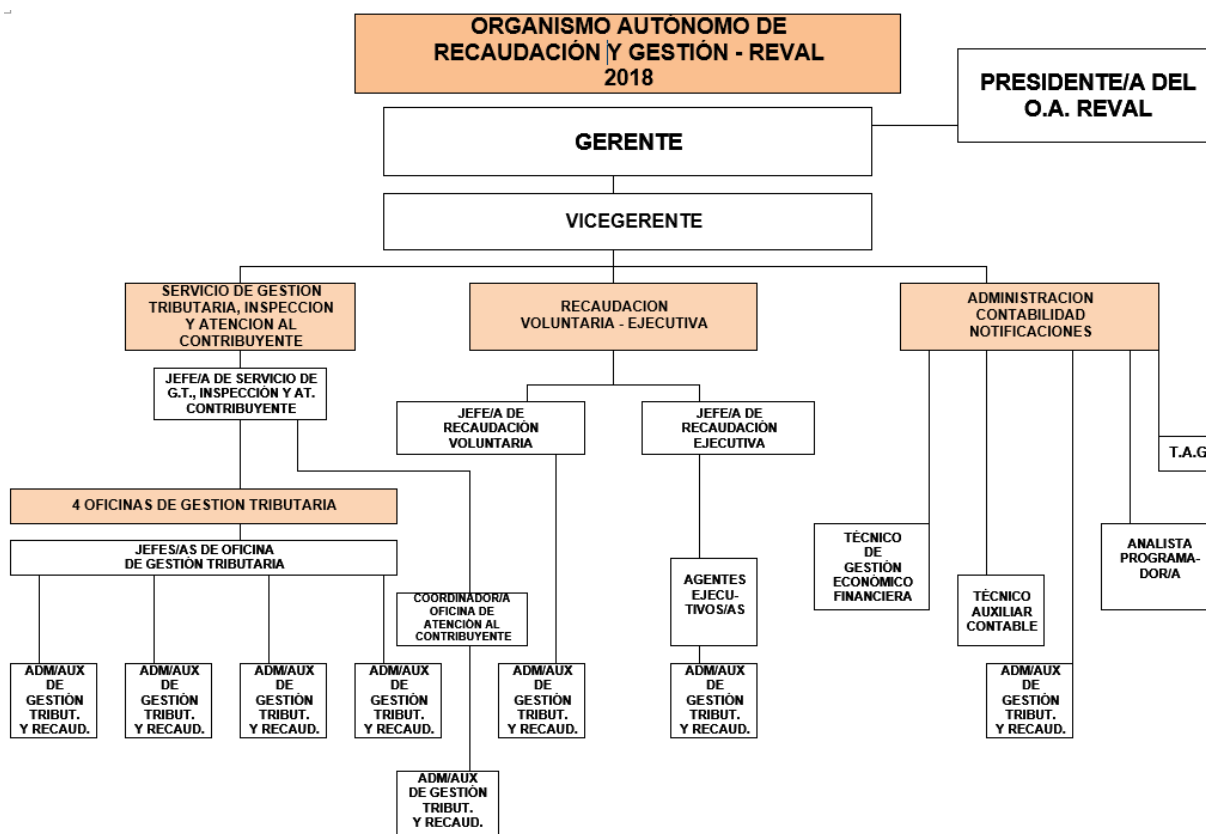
ORGANISMO AUTÓNOMO DE RECAUDACIÓN Y GESTIÓN - REVAL 2018

PRESIDENTE/A DEL O.A. REVAL

GERENTE

VICEGERENTE

SERVICIO DE GESTION TRIBUTARIA, INSPECCION Y ATENCION AL CONTRIBUYENTE

RECAUDACION VOLUNTARIA - EJECUTIVA

ADMINISTRACION CONTABILIDAD NOTIFICACIONES

JEFE/A DE SERVICIO DE G.T., INSPECCIÓN Y AT. CONTRIBUYENTE

JEFE/A DE RECAUDACIÓN VOLUNTARIA

JEFE/A DE RECAUDACIÓN EJECUTIVA

T.A.G

4 OFICINAS DE GESTION TRIBUTARIA

JEFES/AS DE OFICINA DE GESTIÓN TRIBUTARIA

TÉCNICO DE GESTIÓN ECONÓMICO FINANCIERA

ANALISTA PROGRAMA-DOR/A

AGENTES EJECU-TIVOS/AS

TÉCNICO AUXILIAR CONTABLE

COORDINADOR/A OFICINA DE ATENCIÓN AL CONTRIBUYENTE

ADM/AUX DE GESTIÓN TRIBUT. Y RECAUD.

ADM/AUX DE GESTIÓN TRIBUT. Y RECAUD.

ADM/AUX DE GESTIÓN TRIBUT. Y RECAUD.

ADM/AUX DE GESTIÓN TRIBUT. Y RECAUD.

ADM/AUX DE GESTIÓN TRIBUT. Y RECAUD.

ADM/AUX DE GESTIÓN TRIBUT. Y RECAUD.

ADM/AUX DE GESTIÓN TRIBUT. Y RECAUD.

ADM/AUX DE GESTIÓN TRIBUT. Y RECAUD.